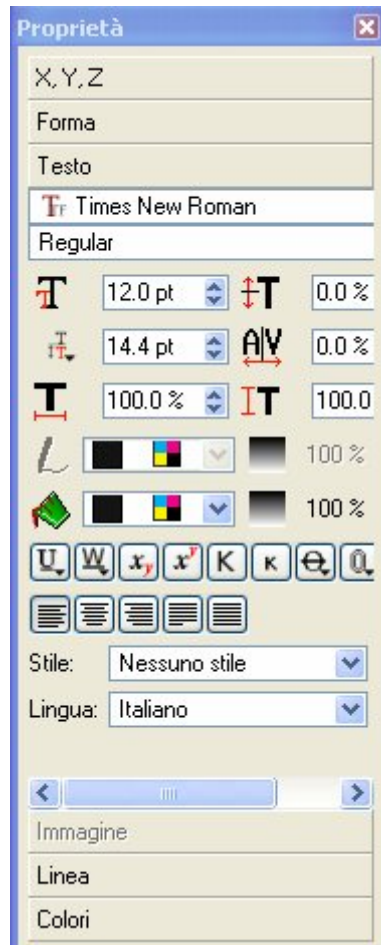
Proprietà

X,Y,Z

Forma

Testo

Times New Roman

Regular

12.0 pt

0.0 %

14.4 pt

0.0 %

100.0 %

100.0

100 %

100 %

U W $x_y$ $x^y$ K K

Stile: Nessuno stile

Lingua: Italiano

Immagine

Linea

Colori